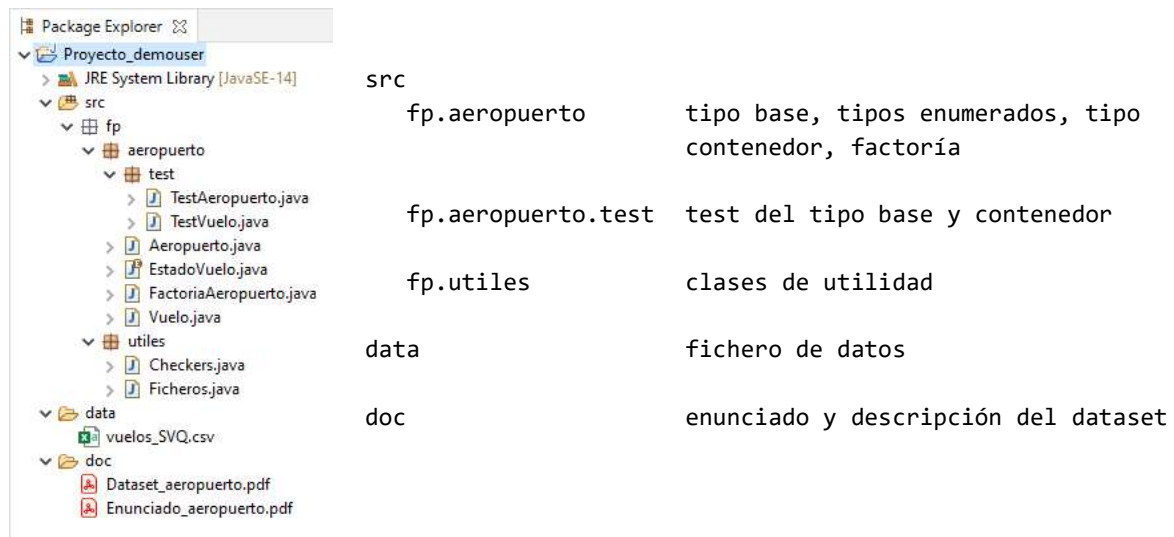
Package Explorer ☒
Proyecto_demouser
JRE System Library [JavaSE-14]
src
fp
aeropuerto
test
TestAeropuerto.java
TestVuelo.java
Aeropuerto.java
EstadoVuelo.java
FactoriaAeropuerto.java
Vuelo.java
utiles
Checkers.java
Ficheros.java
data
vuelos_SVQ.csv
doc
Dataset_aeropuerto.pdf
Enunciado_aeropuerto.pdf

src
fp.aeropuerto tipo base, tipos enumerados, tipo contenedor, factoría
fp.aeropuerto.test test del tipo base y contenedor
fp.utiles clases de utilidad
data fichero de datos
doc enunciado y descripción del dataset